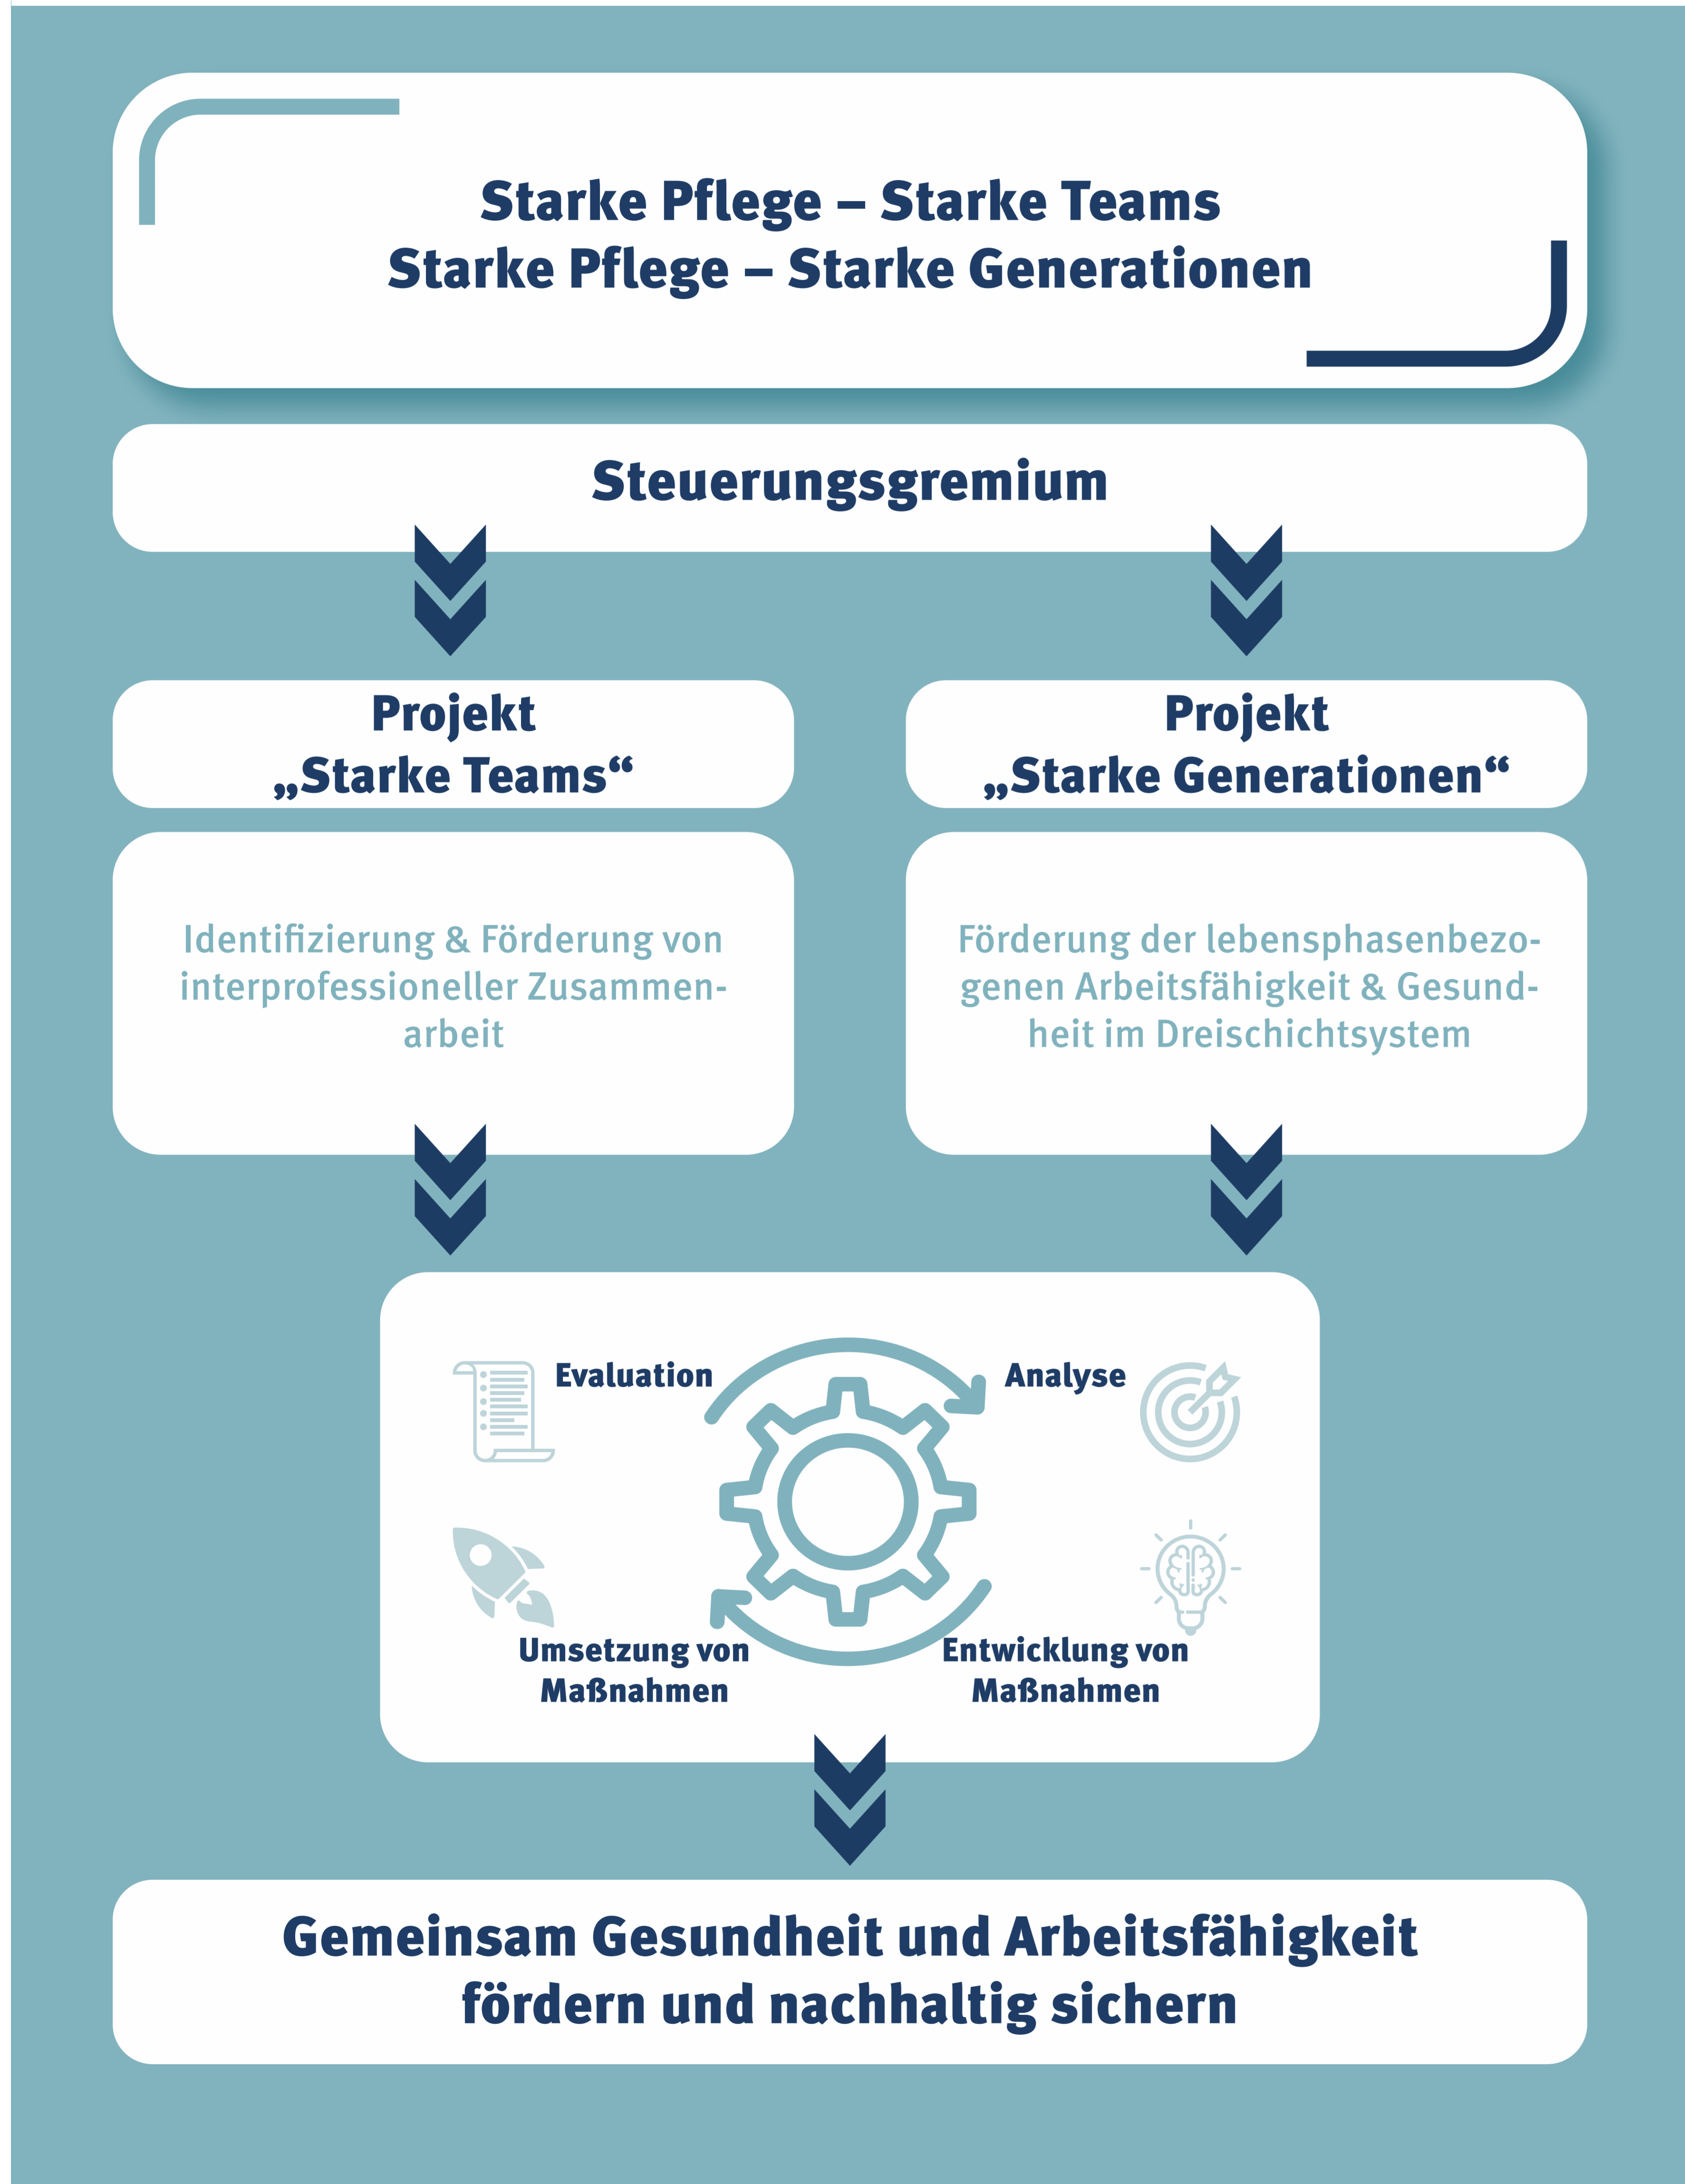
Starke Pflege – Starke Teams
Starke Pflege – Starke Generationen

Steuerungsgremium

Projekt
„Starke Teams“

Identifizierung & Förderung von interprofessioneller Zusammenarbeit

Projekt
„Starke Generationen“

Förderung der lebensphasenbezogenen Arbeitsfähigkeit & Gesundheit im Dreischichtsystem

Evaluation

Analyse

Umsetzung von Maßnahmen

Entwicklung von Maßnahmen

Gemeinsam Gesundheit und Arbeitsfähigkeit fördern und nachhaltig sichern